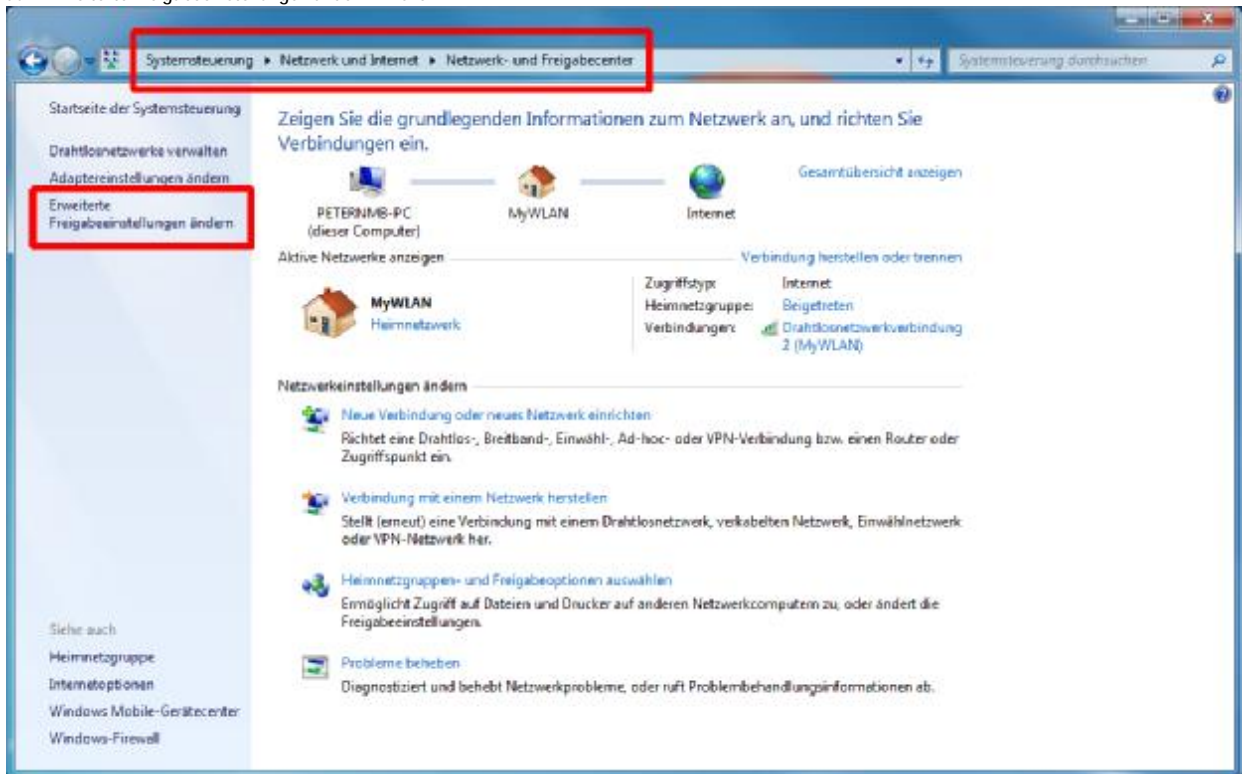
Systemsteuerung ▸ Netzwerk und Internet ▸ Netzwerk- und Freigabecenter

Systemsteuerung durchsuchen

Startseite der Systemsteuerung

Drahtlosnetzwerke verwalten

Adaptereinstellungen ändern

Erweiterte Freigabeeinstellungen ändern

Zeigen Sie die grundlegenden Informationen zum Netzwerk an, und richten Sie Verbindungen ein.

Gesamtübersicht anzeigen

PETERNMB-PC (dieser Computer)

MyWLAN

Internet

Aktive Netzwerke anzeigen

Verbindung herstellen oder trennen

MyWLAN
Heimnetzwerk

Zugriffstyp: Internet
Heimnetzgruppe: Beigetreten
Verbindungen: Drahtlosnetzwerkverbindung 2 (MyWLAN)

Netzwerkeinstellungen ändern

Neue Verbindung oder neues Netzwerk einrichten
Richtet eine Drahtlos-, Breitband-, Einwähl-, Ad-hoc- oder VPN-Verbindung bzw. einen Router oder Zugriffspunkt ein.

Verbindung mit einem Netzwerk herstellen
Stellt (erneut) eine Verbindung mit einem Drahtlosnetzwerk, verkabelten Netzwerk, Einwählnetzwerk oder VPN-Netzwerk her.

Heimnetzgruppen- und Freigabeoptionen auswählen
Ermöglicht Zugriff auf Dateien und Drucker auf anderen Netzwerkcomputern zu, oder ändert die Freigabeeinstellungen.

Probleme beheben
Diagnostiziert und behebt Netzwerkprobleme, oder ruft Problembehandlungsinformationen ab.

Siehe auch

Heimnetzgruppe

Internetoptionen

Windows Mobile-Gerätecenter

Windows-Firewall